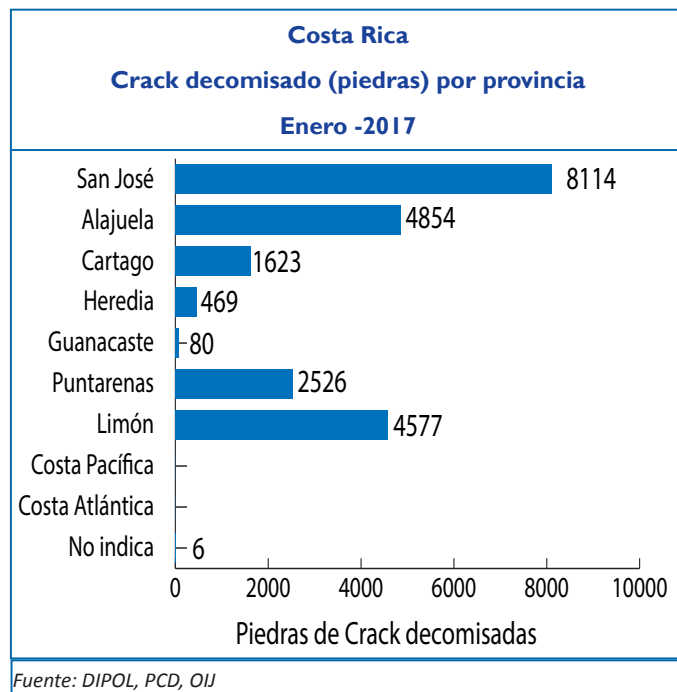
Costa Rica
Crack decomisado (piedras) por provincia
Enero -2017

| Provincia | Piedras |
|---|---|
| San José | 8114 |
| Alajuela | 4854 |
| Cartago | 1623 |
| Heredia | 469 |
| Guanacaste | 80 |
| Puntarenas | 2526 |
| Limón | 4577 |
| Costa Pacífica | |
| Costa Atlántica | |
| No indica | 6 |

0 2000 4000 6000 8000 10000
Piedras de Crack decomisadas

Fuente: DIPOL, PCD, OIJ